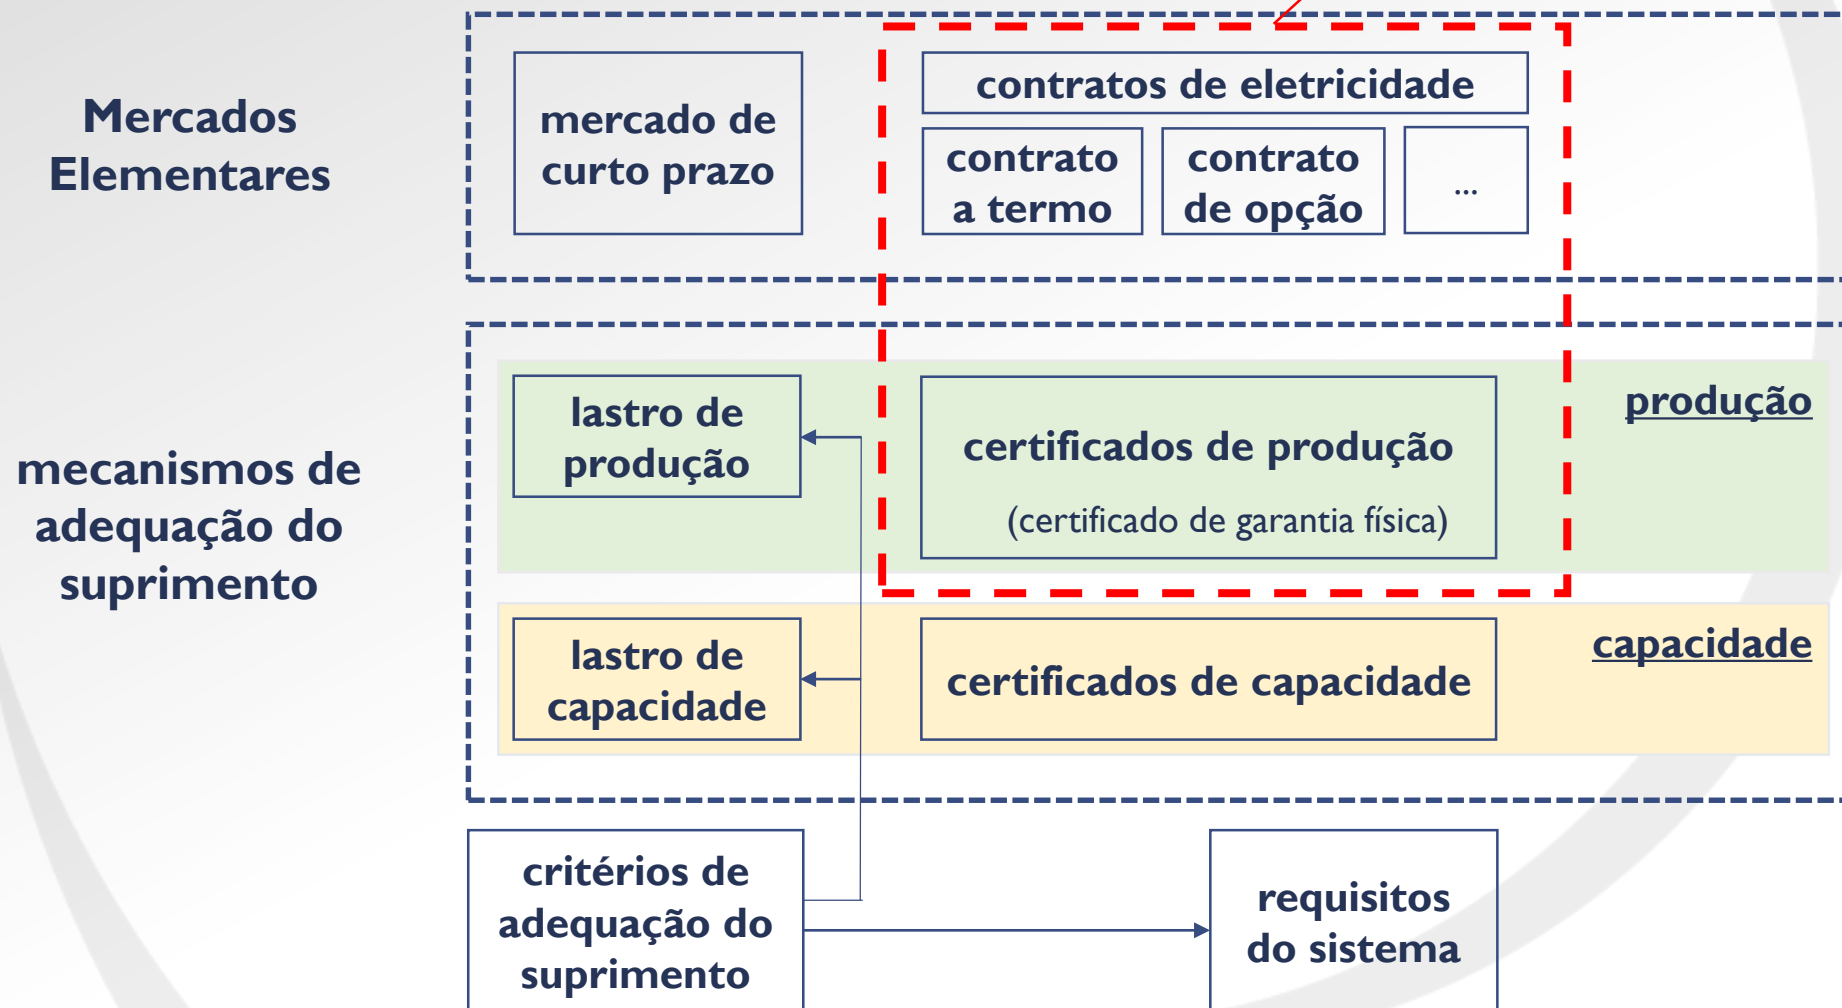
Mercados Elementares

mercado de curto prazo

contratos de eletricidade

contrato a termo

contrato de opção

...

mecanismos de adequação do suprimento

lastro de produção

certificados de produção

(certificado de garantia física)

produção

lastro de capacidade

certificados de capacidade

capacidade

critérios de adequação do suprimento

requisitos do sistema